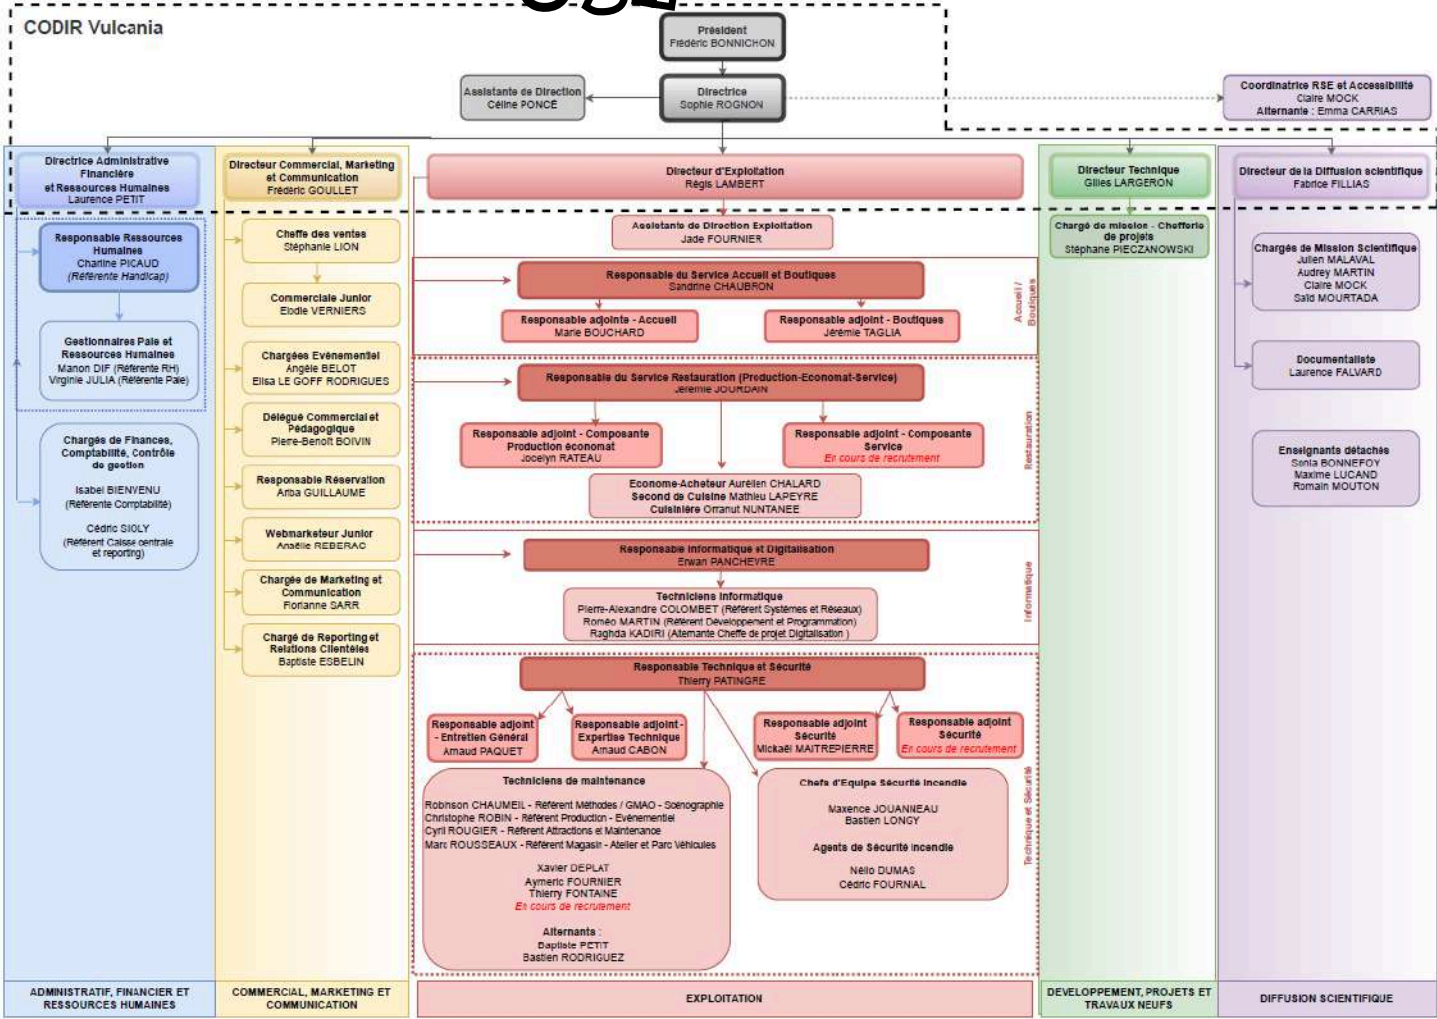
CODIR Vulcania

Président
Fédéric BONNICHON

Assistante de Direction
Céline PONCÉ

Directrice
Sophie ROGNON

Coordinatrice RSE et Accessibilité
Claire MOCK
Alternante : Emma CARRIAS

Directrice Administrative Financière et Ressources Humaines
Laurence PETIT

Directeur Commercial, Marketing et Communication
Frédéric GOULLET

Directeur d'Exploitation
Régis LAMBERT

Directeur Technique
Gilles LARGERON

Directeur de la Diffusion scientifique
Fabrice FILLIAS

Responsable Ressources Humaines
Charline PICAUD
(Référente Handicap)

Gestionnaires Paie et Ressources Humaines
Manon DIF (Référente RH)
Virginie JULIA (Référente Paie)

Chargés de Finances, Comptabilité, Contrôle de gestion

Isabel BIENVENU
(Référente Comptabilité)

Cédric SIOLY
(Référent Caisse centrale et reporting)

Cheffe des ventes
Stéphanie LION

Commerciale Junior
Elodie VERNIERS

Chargées Evénementiel
Angèle BELOT
Elisa LE GOFF RODRIGUES

Délégué Commercial et Pédagogique
Pierre-Benoît BOIVIN

Responsable Réservation
Anba GUILLAUME

Webmarketeur Junior
Anaëlle REBERAC

Chargée de Marketing et Communication
Floriane SARR

Chargé de Reporting et Relations Clientèles
Baptiste ESBELIN

Assistante de Direction Exploitation
Jade FOURNIER

Responsable du Service Accueil et Boutiques
Sandrine CHAUBRON

Responsable adjointe - Accueil
Marie BOUCHARD

Responsable adjoint - Boutiques
Jérémie TAGLIA

Accueil / Boutiques

Responsable du Service Restauration (Production-Economat-Service)
Jeremie JOURDAIN

Responsable adjoint - Composante Production économat
Jocelyn RATEAU

Responsable adjoint - Composante Service
En cours de recrutement

Econome-Acheteur Aurélien CHALARD
Second de Cuisine Mathieu LAPEYRE
Cuisinière Orranut NUNTANEE

Restauration

Responsable Informatique et Digitalisation
Erwan PANCHEVRE

Techniciens Informatique
Pierre-Alexandre COLOMBET (Référent Systèmes et Réseaux)
Roméo MARTIN (Référent Développement et Programmation)
Raghda KADIRI (Alternante Cheffe de projet Digitalisation)

Informatique

Responsable Technique et Sécurité
Thierry PATINGRE

Responsable adjoint - Entretien Général
Arnaud PAQUET

Responsable adjoint - Expertise Technique
Arnaud CABON

Responsable adjoint Sécurité
Mickaël MAITREPIERRE

Responsable adjoint Sécurité
En cours de recrutement

Techniciens de maintenance

Robinson CHAUMEIL - Référent Méthodes / GMAO - Scénographie
Christophe ROBIN - Référent Production - Evénementiel
Cyril ROUGIER - Référent Attractions et Maintenance
Marc ROUSSEAUX - Référent Magasin - Atelier et Parc Véhicules

Xavier DEPLAT
Aymeric FOURNIER
Thierry FONTANE
En cours de recrutement

Alternants :
Baptiste PETIT
Bastien RODRIGUEZ

Chefs d'Equipe Sécurité Incendie

Maxence JOUANNEAU
Bastien LONGY

Agents de Sécurité Incendie

Nello DUMAS
Cédric FOURNIAL

Technique et Sécurité

Chargé de mission - Chefferie de projets
Stéphane PIECZANOWSKI

Chargés de Mission Scientifique
Julien MALAVAL
Audrey MARTIN
Claire MOCK
Saïd MOURTADA

Documentaliste
Laurence FALVARD

Enseignants détachés
Sonia BONNEFOY
Maxime LUCAND
Romain MOUTON

ADMINISTRATIF, FINANCIER ET RESSOURCES HUMAINES

COMMERCIAL, MARKETING ET COMMUNICATION

EXPLOITATION

DEVELOPPEMENT, PROJETS ET TRAVAUX NEUFS

DIFFUSION SCIENTIFIQUE